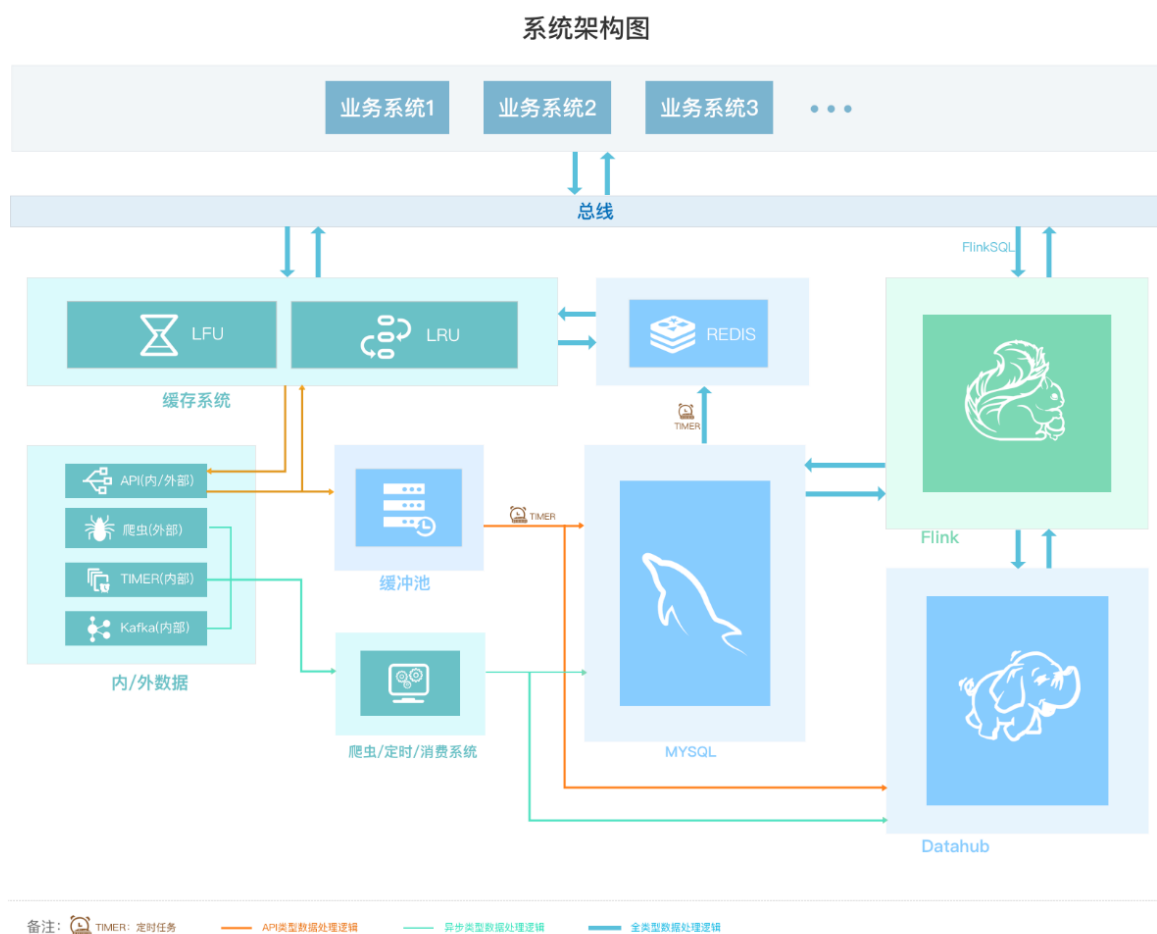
系统架构图

业务系统1 业务系统2 业务系统3 • • •

总线

FlinkSQL

LFU

LRU

REDIS

缓存系统

TIMER

API(内/外部)

爬虫(外部)

TIMER(内部)

Kafka(内部)

内/外数据

缓冲池

TIMER

Flink

爬虫/定时/消费系统

MYSQL

Datahub

备注: TIMER: 定时任务 API类型数据处理逻辑 异步类型数据处理逻辑 全类型数据处理逻辑